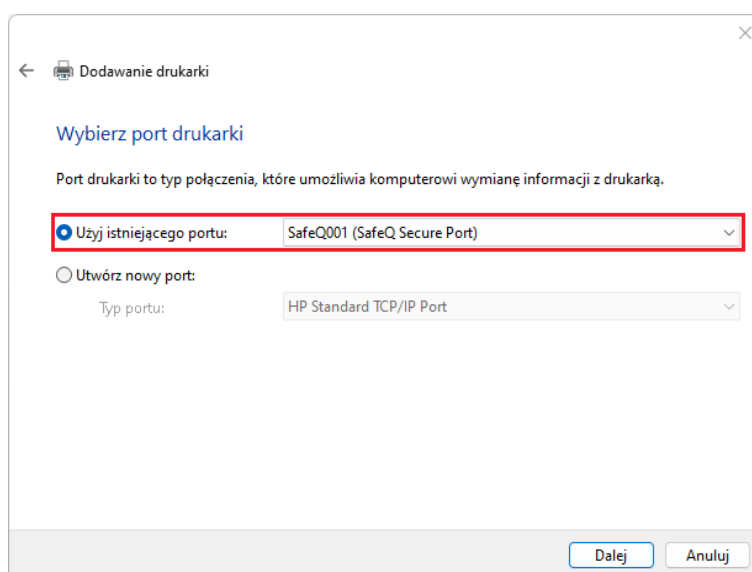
Dodawanie drukarki

Wybierz port drukarki

Port drukarki to typ połączenia, które umożliwia komputerowi wymianę informacji z drukarką.

Użyj istniejącego portu: SafeQ001 (SafeQ Secure Port)

Utwórz nowy port:

Typ portu: HP Standard TCP/IP Port

Dalej Anuluj